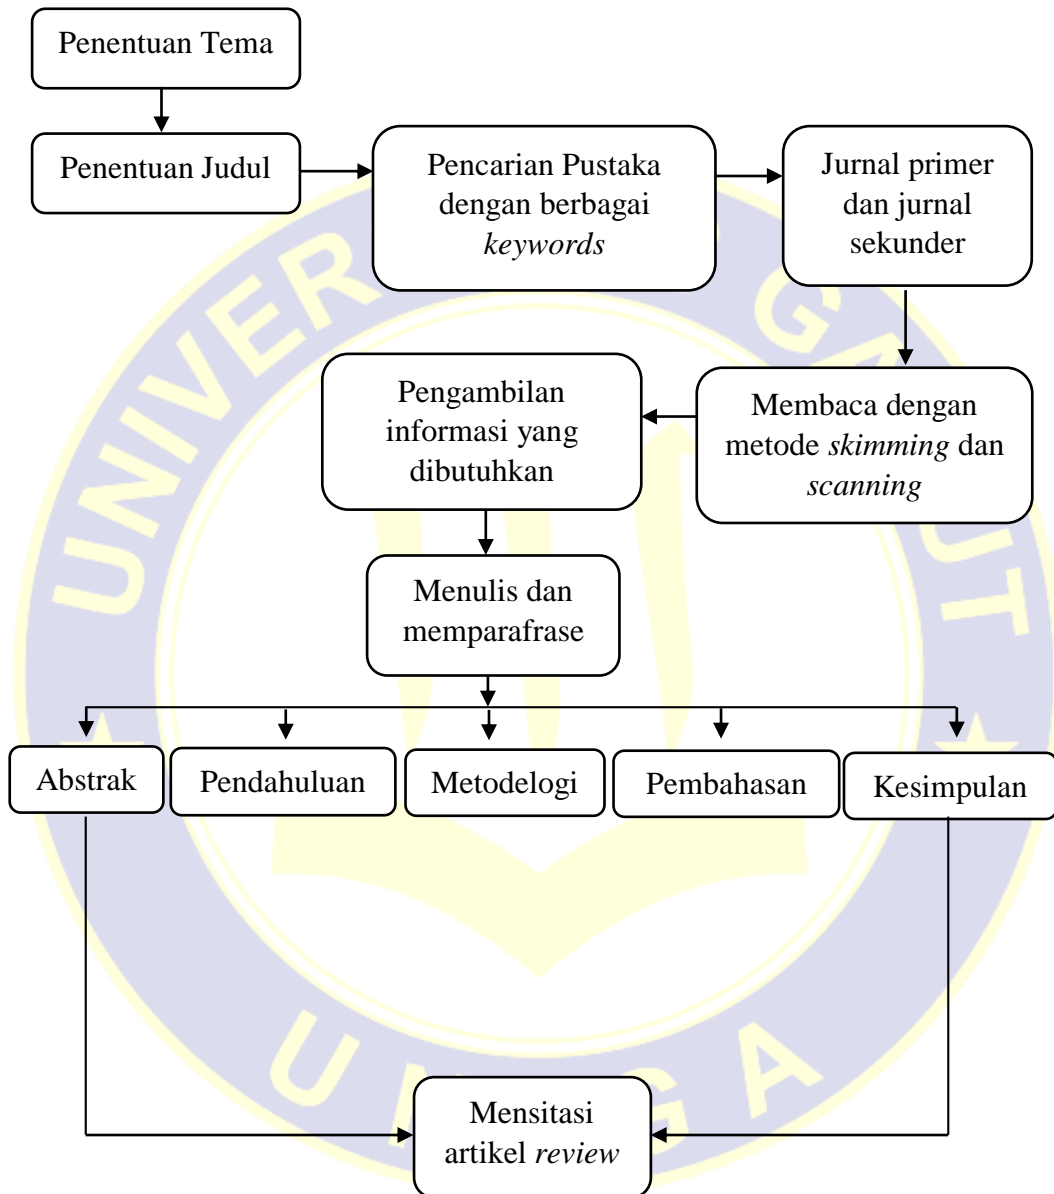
Penentuan Tema

Penentuan Judul

Pencarian Pustaka dengan berbagai *keywords*

Jurnal primer dan jurnal sekunder

Membaca dengan metode *skimming* dan *scanning*

Pengambilan informasi yang dibutuhkan

Menulis dan memparafrase

Abstrak

Pendahuluan

Metodelogi

Pembahasan

Kesimpulan

Mensitasi artikel *review*

UNIVERSITAS GALUH

UNIGA